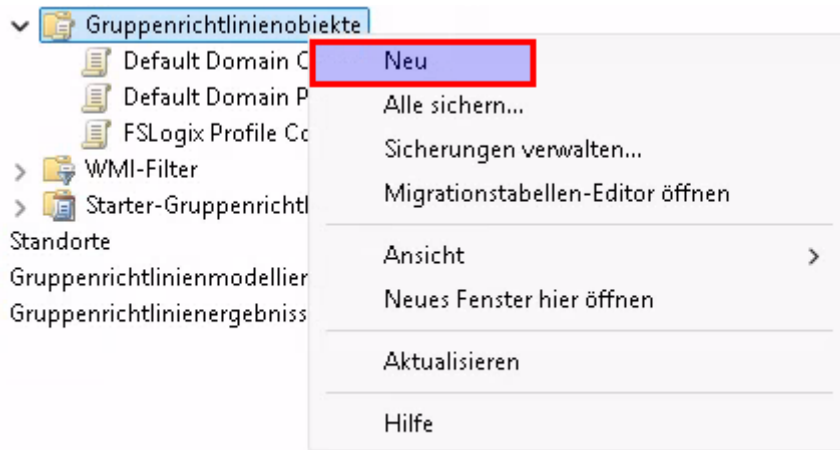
Gruppenrichtlinienobjekte
Default Domain C
Default Domain P
FSLogix Profile Co
WMI-Filter
Starter-Gruppenrichtl
Standorte
Gruppenrichtlinienmodellier
Gruppenrichtlinienergebniss

Neu
Alle sichern...
Sicherungen verwalten...
Migrationstabellen-Editor öffnen
Ansicht
Neues Fenster hier öffnen
Aktualisieren
Hilfe